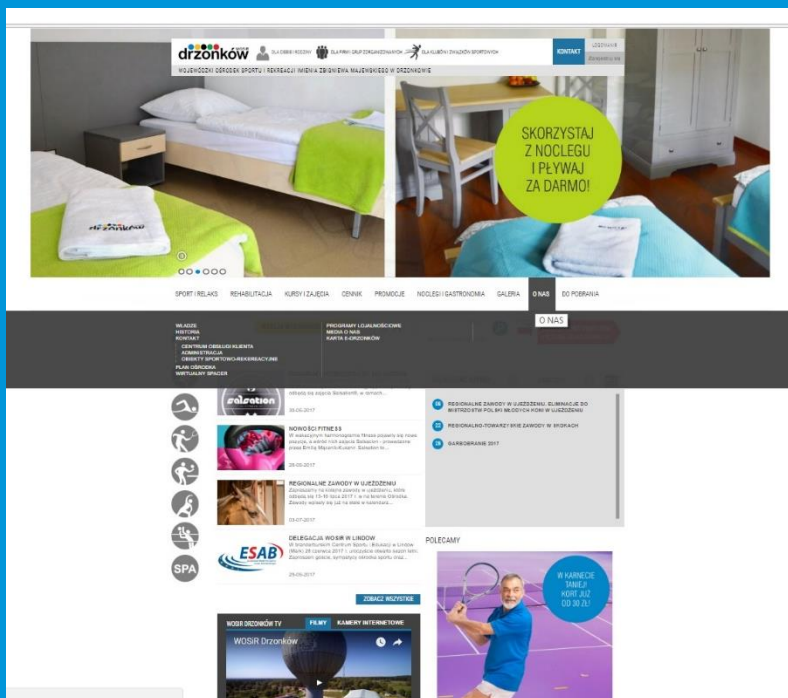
drzonków

DLA OSOBY INDYWIDUALNEJ DLA FIRMY, GRUP ZORGANIZOWANYCH DLA KLUBÓW I ZWIĄZKÓW SPORTOWYCH

KONTAKT

LOGOWANIE

Zarejestruj się

WOJEWÓDZKI OŚRODEK SPORTU I REKREACJI IMIENIA ZBIGNIEWA MAJEWSKIEGO W DRZONKOWIE

SKORZYSTAJ Z NOCLEGU I PŁYWAJ ZA DARMO!

drzonków

SPORT I RELAKS REHABILITACJA KURSY I ZAJĘCIA CENNIK PROMOCJE NOCLEGI I GASTRONOMIA GALERIA O NAS DO POBRANIA

O NAS

WŁADZE
HISTORIA
KONTAKT
CENTRUM OBSŁUGI KLIENTA
ADMINISTRACJA
OBIEKTY SPORTOWO-REKREACYJNE
PLAN OŚRODKA
WIRTUALNY SPACER

PROGRAMY LOJALNOŚCIOWE
MEDIA O NAS
KARTA E-DRZONKÓW

salsation

zapisy na zajęcia Salsation®, w ramach...

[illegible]

NOWOŚCI FITNESS
W wakacyjnym harmonogramie fitness pojawią się nowe pozycje, a wśród nich zajęcia Salsation - prowadzone przez Emilię Majcherczyk/Wełnę. Salsation to...

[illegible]

REGIONALNE ZAWODY W UJEŻDŻENIU
Zapraszamy na kolejne zawody w ujeżdżeniu, które odbędą się 15-16 lipca 2017 r. na terenie Ośrodka. Zawody wpisały się już na stałe w kalendarz...

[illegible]

ESAB

DELEGACJA WOSIR W LINDOW
W brandenburskim Centrum Sportu i Edukacji w Lindow (Mark) 28 czerwca 2017 r. uroczyście otwarto sezon letni. Zaproszeni goście, tymczasowy ośrodka sportu oraz...

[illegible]

ZOBACZ WSZYSTKIE

REGIONALNE ZAWODY W UJEŻDŻENIU, ELIMINACJE DO MISTRZOSTW POLSKI MŁODYCH KONI W UJEŻDŻENIU

REGIONALNO-TOWARZYSKIE ZAWODY W SKOKACH

GARDEROBIANIE 2017

POLECAMY

W KARNECIE TANIEJ! KORT JUŻ OD 30 ZŁ!

WOSIR DRZONKÓW TV FILMY KAMERY INTERNETOWE

WOSiR Drzonków

SPA